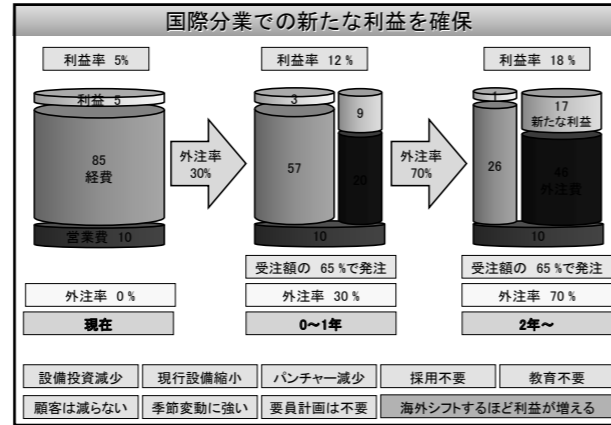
国際分業での新たな利益を確保

利益率 5%

利益 5

85
経費

営業費 10

外注率 30%

利益率 12 %

3

9

57

20

10

受注額の 65 %で発注

外注率 70%

利益率 18 %

1

17
新たな利益

26

46
外注費

10

受注額の 65 %で発注

外注率 0 %

現在

外注率 30 %

0~1年

外注率 70 %

2年~

| 設備投資減少 | 現行設備縮小 | パンチャー減少 | 採用不要 | 教育不要 |
|---|---|---|---|---|
| 顧客は減らない | 季節変動に強い | 要員計画は不要 | 海外シフトするほど利益が増える | |